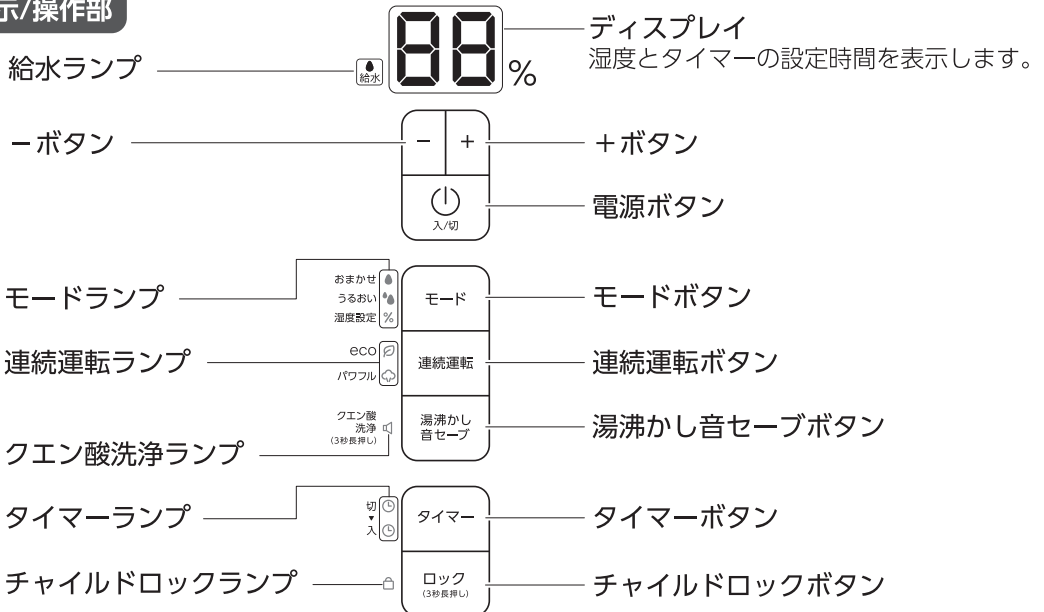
示/操作部

給水ランプ
給水
%
ディスプレイ
湿度とタイマーの設定時間を表示します。

ーボタン
−
+
+ボタン
入/切
電源ボタン

モードランプ
おまかせ
うるおい
湿度設定
モード
モードボタン

連続運転ランプ
eco
パワフル
連続運転
連続運転ボタン

クエン酸洗浄ランプ
クエン酸洗浄 (3秒長押し)
湯沸かし音セーブ
湯沸かし音セーブボタン

タイマーランプ
切
入
タイマー
タイマーボタン

チャイルドロックランプ
ロック (3秒長押し)
チャイルドロックボタン